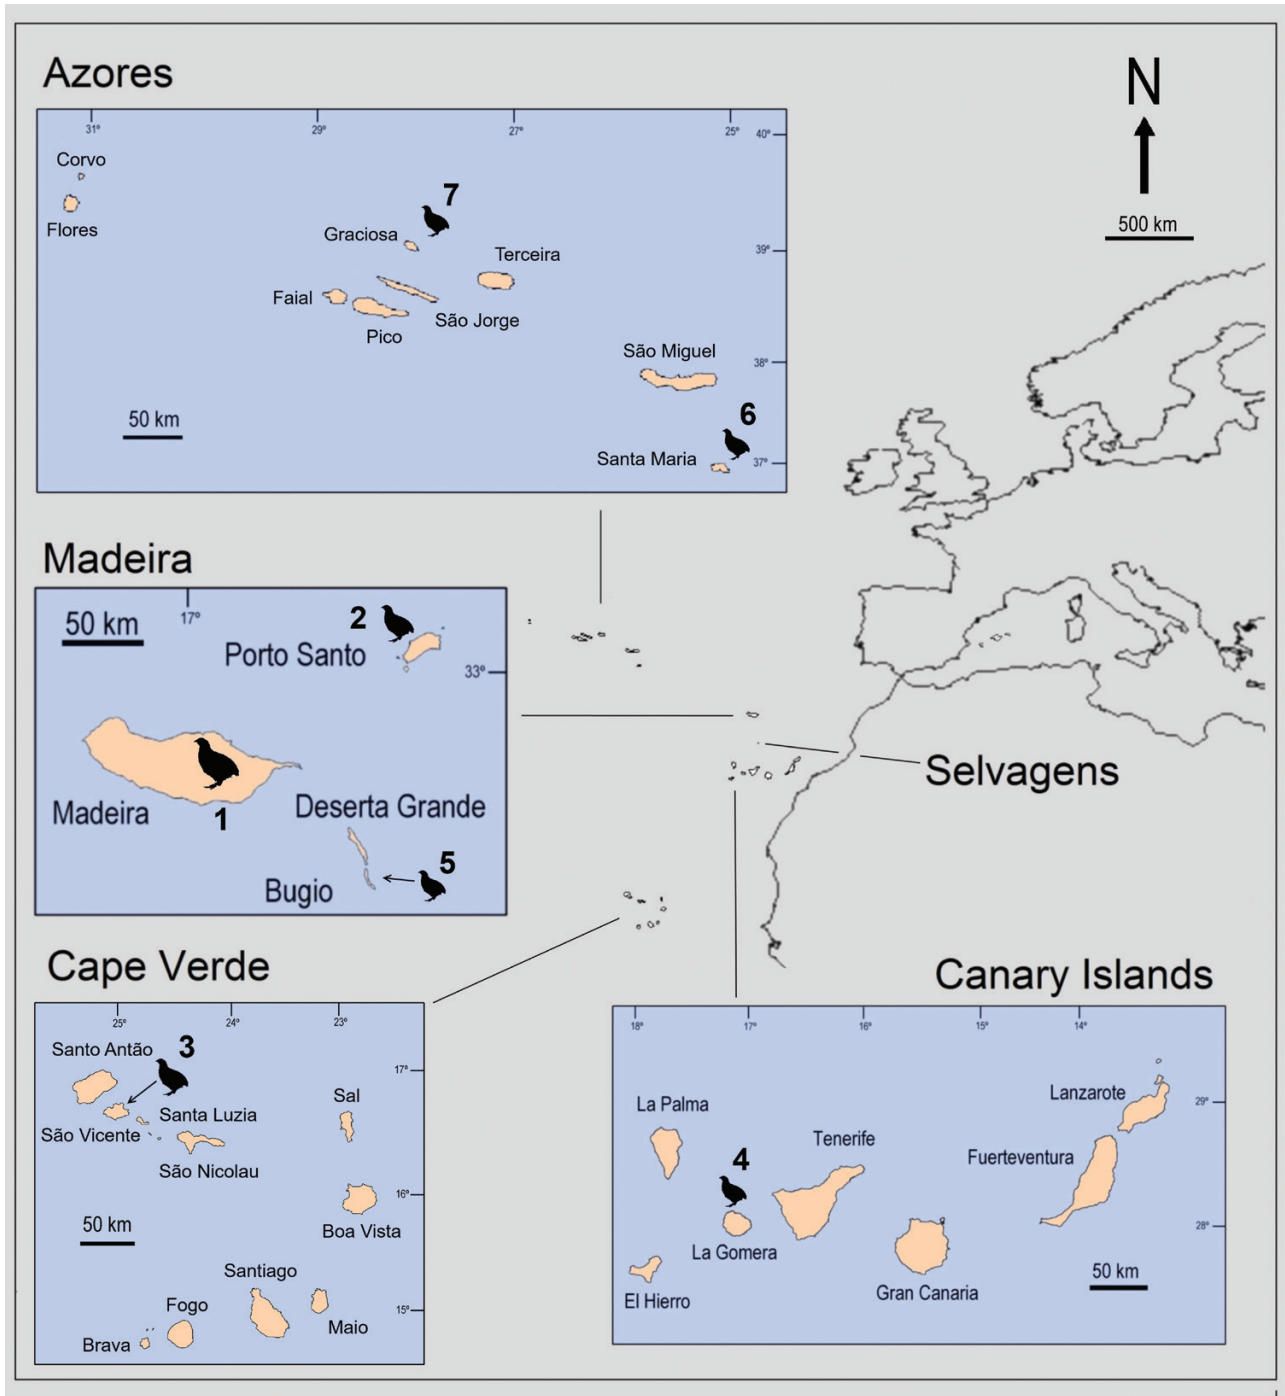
Azores

31° 29° 27° 25° 40°

Corvo

Flores

7

Graciosa

Terceira

39°

Faial

São Jorge

Pico

São Miguel

38°

6

50 km

Santa Maria

37°

N

500 km

Madeira

50 km

17°

2

Porto Santo

33°

Madeira

1

Deserta Grande

5

Bugio

Selvagens

Cape Verde

25° 24° 23°

Santo Antão

3

17°

Sal

Santa Luzia

São Vicente

São Nicolau

16°

50 km

Boa Vista

Santiago

Fogo

15°

Maio

Brava

Canary Islands

18° 17° 16° 15° 14°

Lanzarote

La Palma

29°

Tenerife

4

Fuerteventura

28°

La Gomera

50 km

El Hierro

Gran Canaria